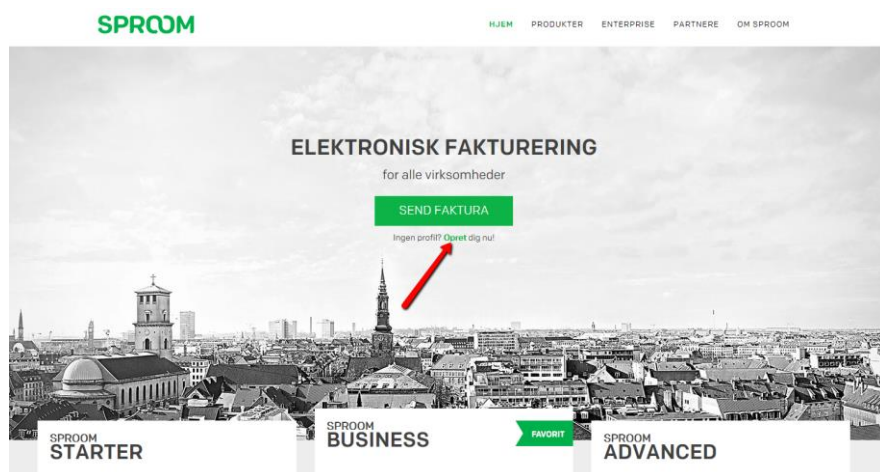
SPROOM

HJEM PRODUKTER ENTERPRISE PARTNERE OM SPROOM

ELEKTRONISK FAKTURERING

for alle virksomheder

SEND FAKTURA

Ingen profil? Opret dig nu!

SPROOM
STARTER

SPROOM
BUSINESS

FAVORIT

SPROOM
ADVANCED